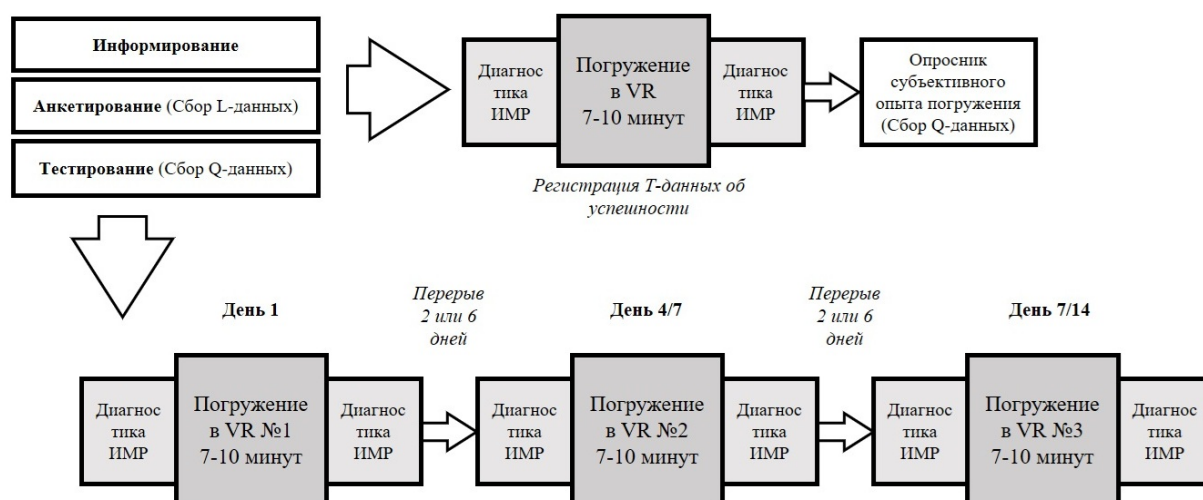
**Информирование**

**Анкетирование** (Сбор L-данных)

**Тестирование** (Сбор Q-данных)

Диагностика ИМР

Погружение в VR 7-10 минут

Диагностика ИМР

Опросник субъективного опыта погружения (Сбор Q-данных)

*Регистрация Т-данных об успешности*

**День 1**

*Перерыв 2 или 6 дней*

**День 4/7**

*Перерыв 2 или 6 дней*

**День 7/14**

Диагностика ИМР

Погружение в VR №1 7-10 минут

Диагностика ИМР

Диагностика ИМР

Погружение в VR №2 7-10 минут

Диагностика ИМР

Диагностика ИМР

Погружение в VR №3 7-10 минут

Диагностика ИМР